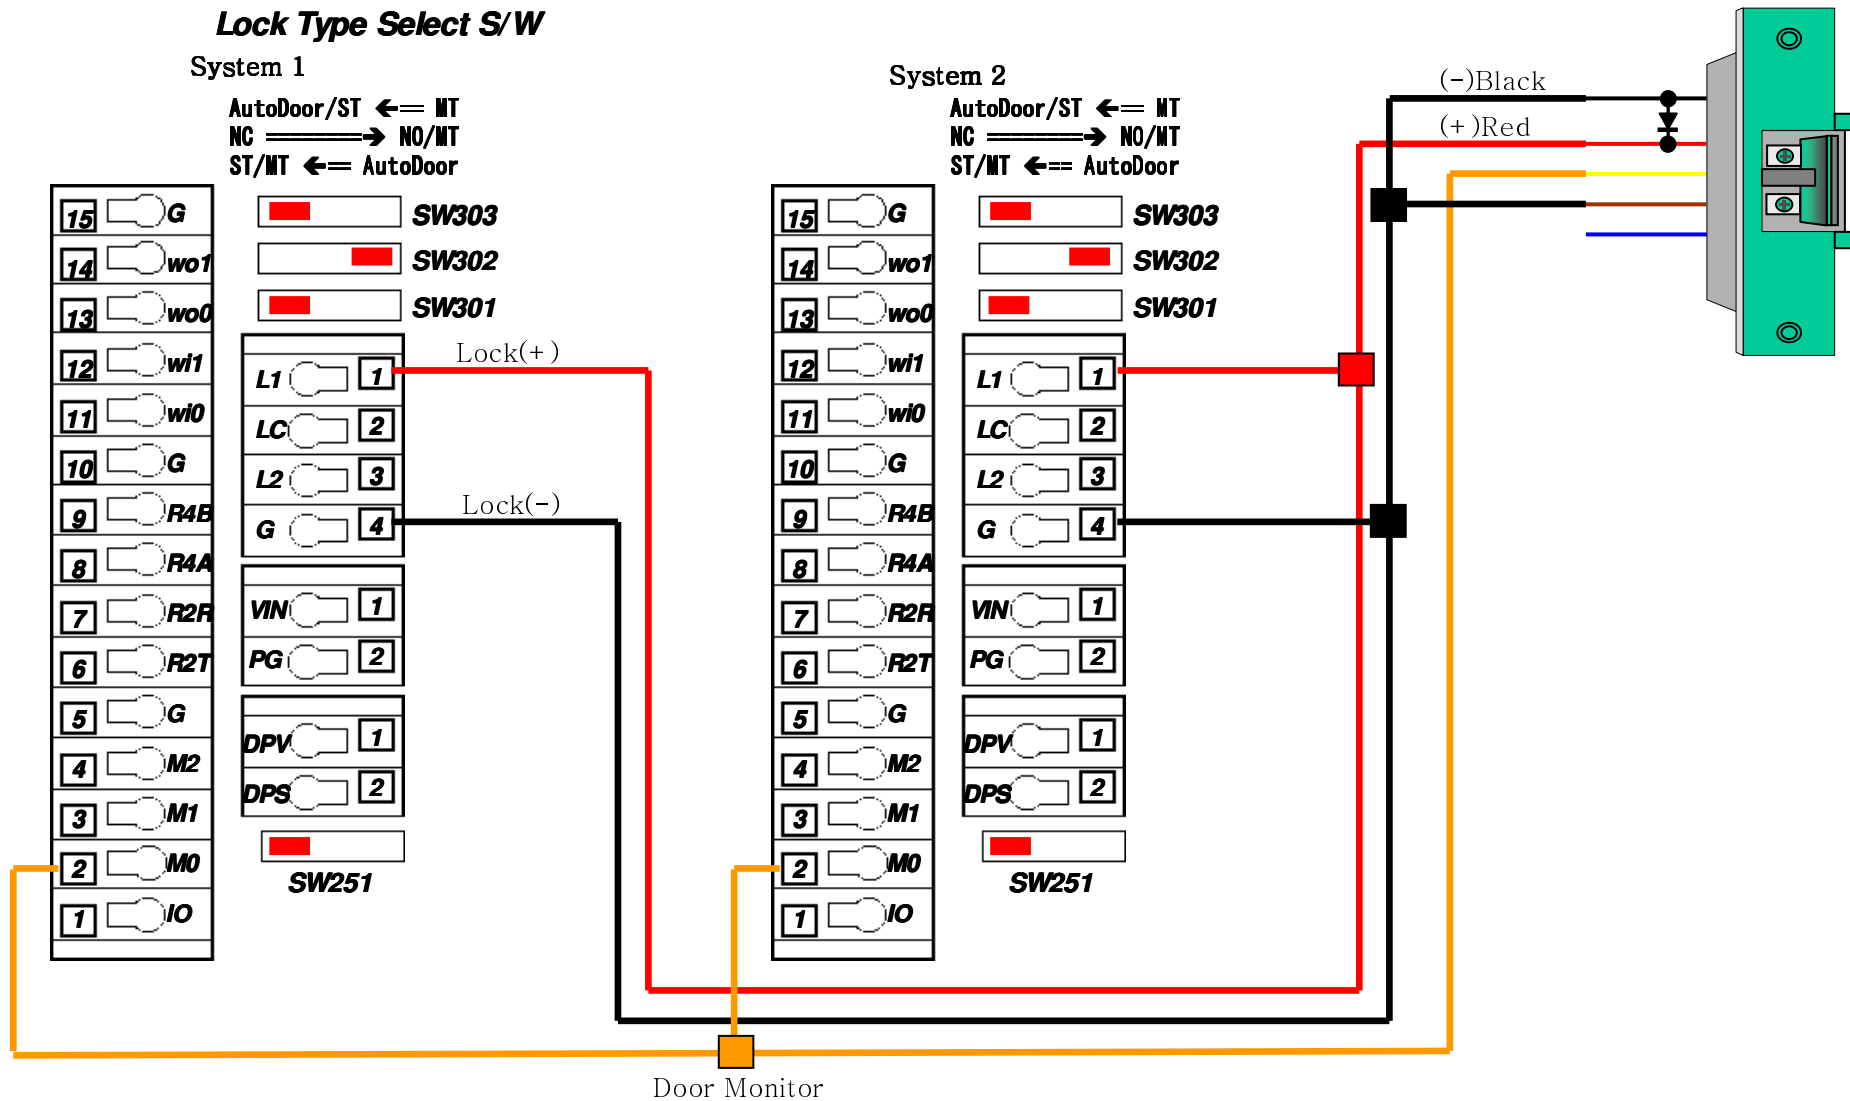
Lock Type Select S/W

System 1

AutoDoor/ST ⇐ MT
NC ⇒ NO/MT
ST/MT ⇐ AutoDoor

15 G
14 wo1
13 wo0
12 wi1
11 wi0
10 G
9 R4B
8 R4A
7 R2R
6 R2T
5 G
4 M2
3 M1
2 M0
1 IO

SW303
SW302
SW301

L1 1
LC 2
L2 3
G 4

VIN 1
PG 2

DPV 1
DPS 2

SW251

Lock(+)
Lock(-)

System 2

AutoDoor/ST ⇐ MT
NC ⇒ NO/MT
ST/MT ⇐ AutoDoor

15 G
14 wo1
13 wo0
12 wi1
11 wi0
10 G
9 R4B
8 R4A
7 R2R
6 R2T
5 G
4 M2
3 M1
2 M0
1 IO

SW303
SW302
SW301

L1 1
LC 2
L2 3
G 4

VIN 1
PG 2

DPV 1
DPS 2

SW251

(-)Black
(+)Red

Door Monitor